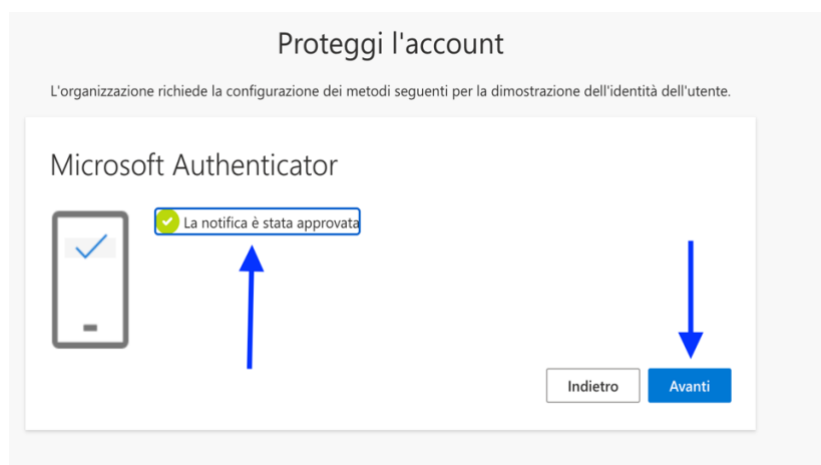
Proteggi l'account

L'organizzazione richiede la configurazione dei metodi seguenti per la dimostrazione dell'identità dell'utente.

Microsoft Authenticator

La notifica è stata approvata

Indietro

Avanti